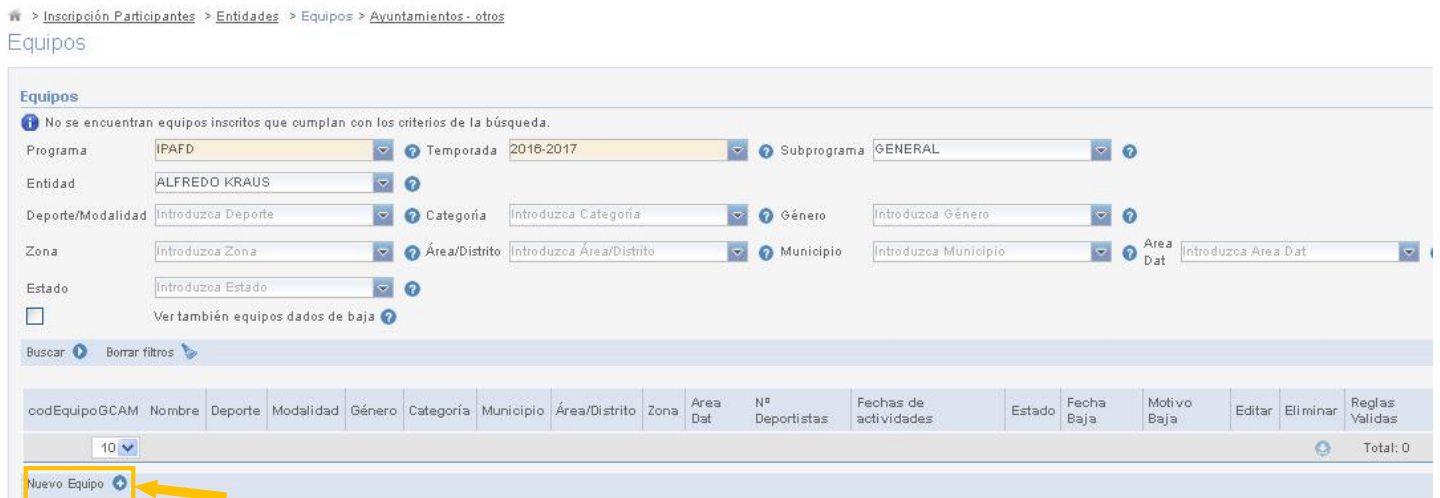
> Inscripción Participantes > Entidades > Equipos > Ayuntamientos - otros

Equipos

Equipos

No se encuentran equipos inscritos que cumplan con los criterios de la búsqueda.

Programa IPAFD
Temporada 2016-2017
Subprograma GENERAL
Entidad ALFREDO KRAUS
Deporte/Modalidad Introduzca Deporte
Categoría Introduzca Categoría
Género Introduzca Género
Zona Introduzca Zona
Área/Distrito Introduzca Área/Distrito
Municipio Introduzca Municipio
Area Dat Introduzca Area Dat
Estado Introduzca Estado
Ver también equipos dados de baja

Buscar Borrar filtros

| codEquipoGCAM | Nombre | Deporte | Modalidad | Género | Categoría | Municipio | Área/Distrito | Zona | Area Dat | Nº Deportistas | Fechas de actividades | Estado | Fecha Baja | Motivo Baja | Editar | Eliminar | Reglas Validas |
|---|---|---|---|---|---|---|---|---|---|---|---|---|---|---|---|---|---|

10 Total: 0

Nuevo Equipo